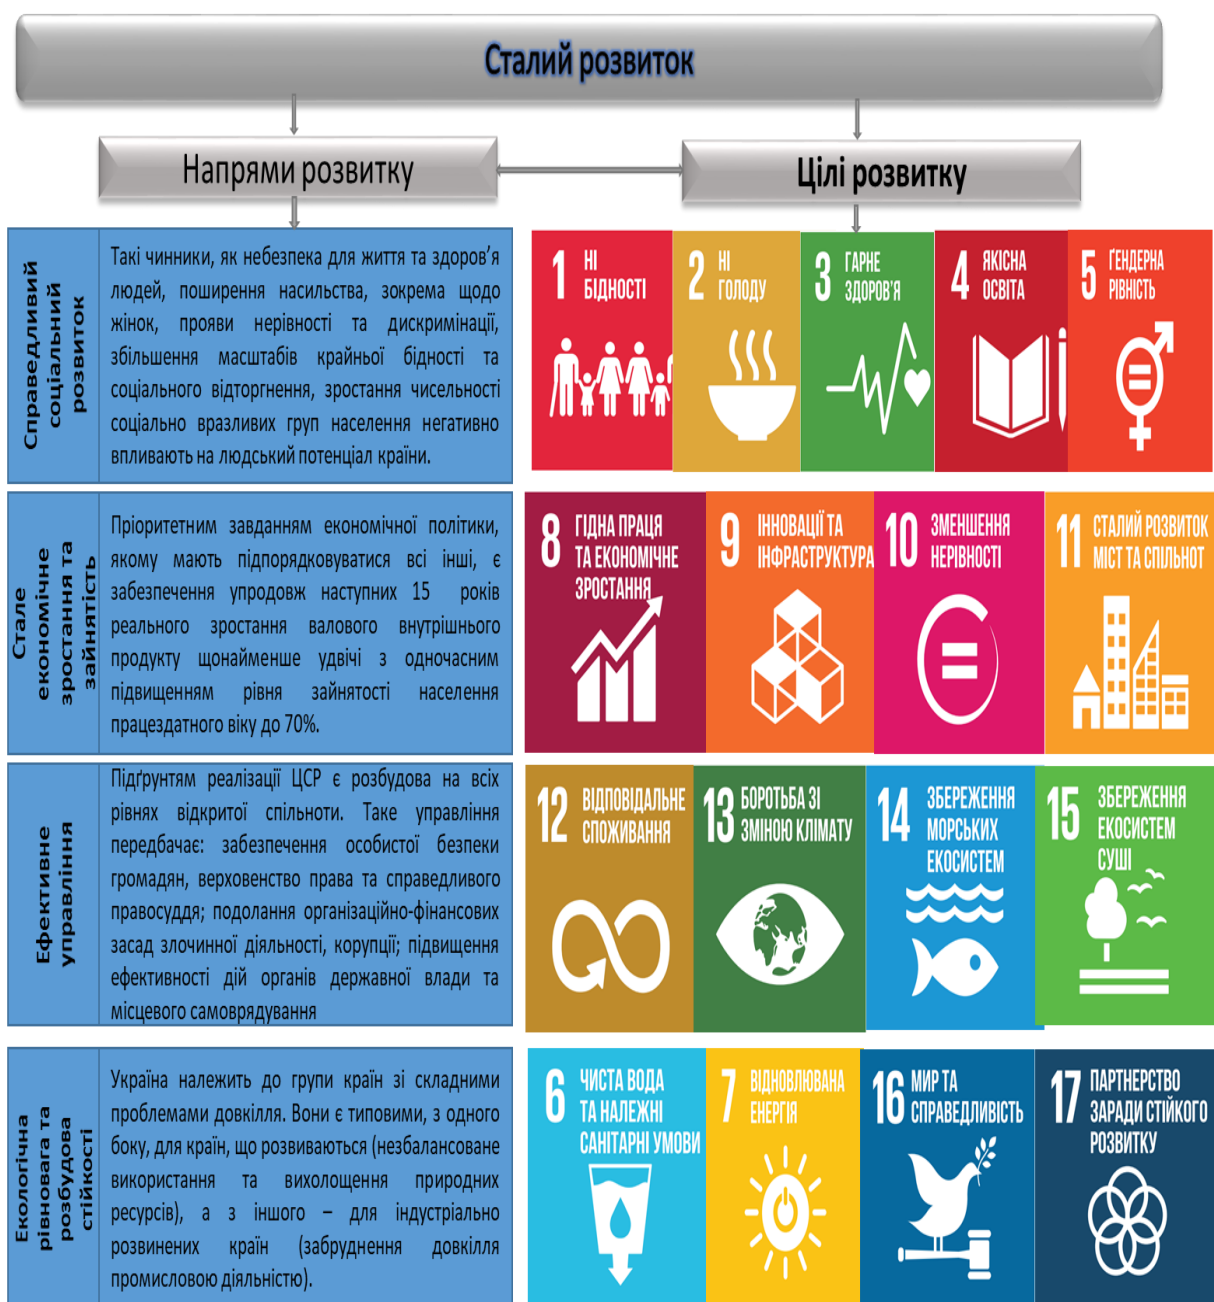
Сталий розвиток

Напрями розвитку

Цілі розвитку

Справедливий соціальний розвиток

Такі чинники, як небезпека для життя та здоров'я людей, поширення насильства, зокрема щодо жінок, прояви нерівності та дискримінації, збільшення масштабів крайньої бідності та соціального відторгнення, зростання чисельності соціально вразливих груп населення негативно впливають на людський потенціал країни.

1 НІ БІДНОСТІ

2 НІ ГОЛОДУ

3 ГАРНЕ ЗДОРОВ'Я

4 ЯКІСНА ОСВІТА

5 ГЕНДЕРНА РІВНІСТЬ

Стале економічне зростання та зайнятість

Пріоритетним завданням економічної політики, якому мають підпорядковуватися всі інші, є забезпечення упродовж наступних 15 років реального зростання валового внутрішнього продукту щонайменше удвічі з одночасним підвищенням рівня зайнятості населення працездатного віку до 70%.

8 ГІДНА ПРАЦЯ ТА ЕКОНОМІЧНЕ ЗРОСТАННЯ

9 ІННОВАЦІЇ ТА ІНФРАСТРУКТУРА

10 ЗМЕНШЕННЯ НЕРІВНОСТІ

11 СТАЛИЙ РОЗВИТОК МІСТ ТА СПІЛЬНОТ

Ефективне управління

Підґрунтям реалізації ЦСР є розбудова на всіх рівнях відкритої спільноти. Таке управління передбачає: забезпечення особистої безпеки громадян, верховенство права та справедливого правосуддя; подолання організаційно-фінансових засад злочинної діяльності, корупції; підвищення ефективності дій органів державної влади та місцевого самоврядування

12 ВІДПОВІДАЛЬНЕ СПОЖИВАННЯ

13 БОРОТЬБА ЗІ ЗМІНОЮ КЛІМАТУ

14 ЗБЕРЕЖЕННЯ МОРСЬКИХ ЕКОСИСТЕМ

15 ЗБЕРЕЖЕННЯ ЕКОСИСТЕМ СУШІ

Екологічна рівновага та розбудова стійкості

Україна належить до групи країн зі складними проблемами довкілля. Вони є типовими, з одного боку, для країн, що розвиваються (незбалансоване використання та вихолощення природних ресурсів), а з іншого – для індустріально розвинених країн (забруднення довкілля промисловою діяльністю).

6 ЧИСТА ВОДА ТА НАЛЕЖНІ САНІТАРНІ УМОВИ

7 ВІДНОВЛЮВАНА ЕНЕРГІЯ

16 МИР ТА СПРАВЕДЛИВІСТЬ

17 ПАРТНЕРСТВО ЗАРАДИ СТІЙКОГО РОЗВИТКУ